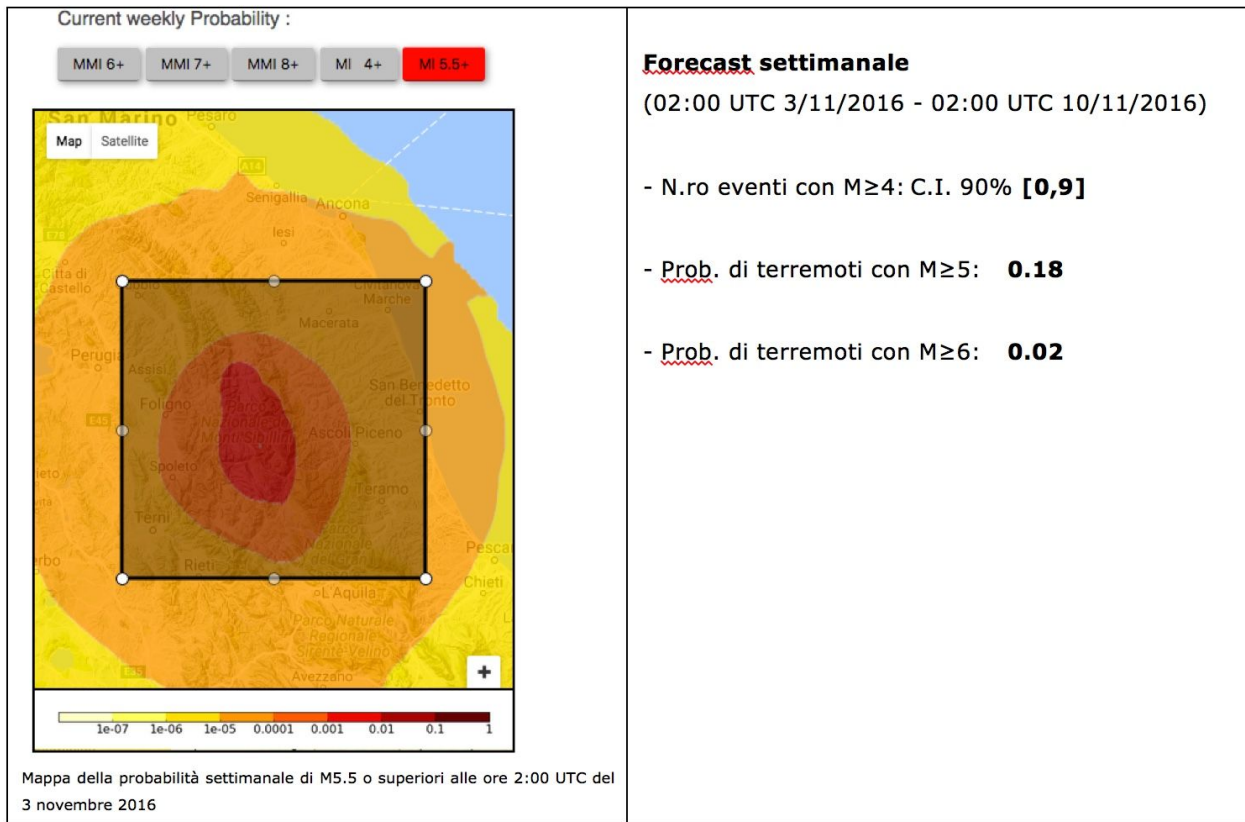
Current weekly Probability :

MMI 6+ MMI 7+ MMI 8+ MI 4+ MI 5.5+

Map Satellite

San Marino Pesaro

A14

Senigallia Ancona

E78

Iesi

Città di Castello

Civitanova Marche

Macerata

Perugia

Assisi

San Benedetto del Tronto

E45

Foligno

Ascoli Piceno

Spoleto

Teramo

Terni

Pesca

Rieti

Chieti

L'Aquila

Parco Naturale Regionale Sirente Velino

Avezzano

+

1e-07 1e-06 1e-05 0.0001 0.001 0.01 0.1 1

Mappa della probabilità settimanale di M5.5 o superiori alle ore 2:00 UTC del 3 novembre 2016

**Forecast settimanale**
(02:00 UTC 3/11/2016 - 02:00 UTC 10/11/2016)

- N.ro eventi con M≥4: C.I. 90% **[0,9]**

- Prob. di terremoti con M≥5: **0.18**

- Prob. di terremoti con M≥6: **0.02**